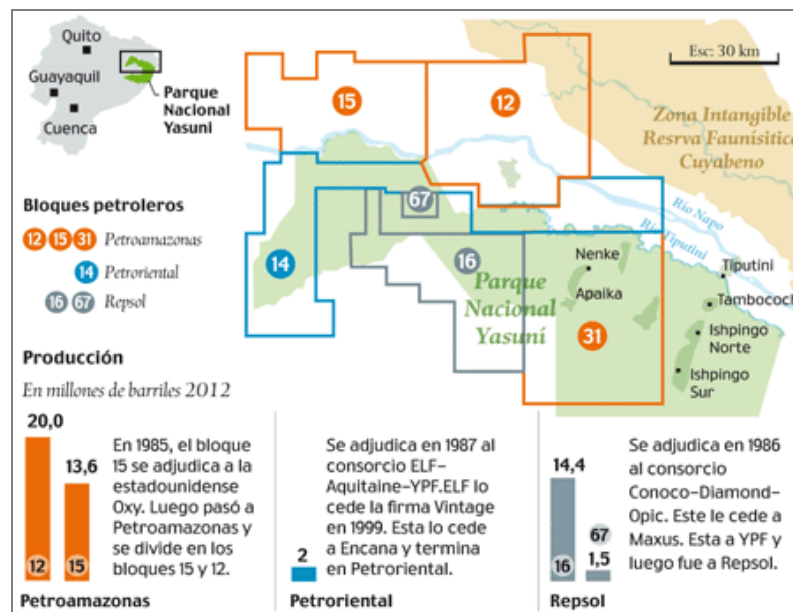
Quito
Guayaquil
Cuenca
Parque Nacional Yasuni

Esc: 30 km

15
12
Zona Intangible Resrva Faunísitica Cuyabeno

Río Napo
Río Tiputini

67
14
16
Parque Nacional Yasuní
31
Nenke
Apaika
Tiputini
Tambococha
Ishpingo Norte
Ishpingo Sur

Bloques petroleros
12 15 31 Petroamazonas
14 Petroriental
16 67 Repsol

Producción
En millones de barriles 2012

20,0
13,6
12
15
En 1985, el bloque 15 se adjudica a la estadounidense Oxy. Luego pasó a Petroamazonas y se divide en los bloques 15 y 12.
Petroamazonas

2
Se adjudica en 1987 al consorcio ELF–Aquitaine–YPF.ELF lo cede la firma Vintage en 1999. Esta lo cede a Encana y termina en Petroriental.
Petroriental

14,4
16
67
1,5
Se adjudica en 1986 al consorcio Conoco–Diamond–Opic. Este le cede a Maxus. Esta a YPF y luego fue a Repsol.
Repsol